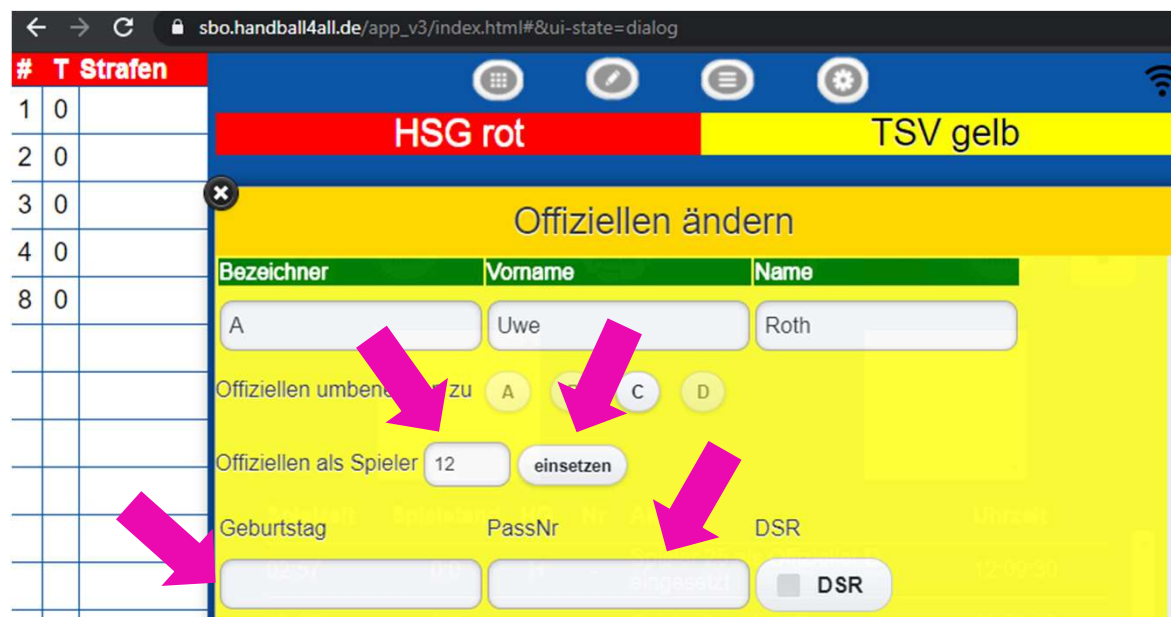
sbo.handball4all.de/app_v3/index.html#&ui-state=dialog

| # | T | Strafen |
|---|---|---|
| 1 | 0 | |
| 2 | 0 | |
| 3 | 0 | |
| 4 | 0 | |
| 8 | 0 | |

HSG rot

TSV gelb

Offiziellen ändern

Bezeichner

Vorname

Name

A

Uwe

Roth

Offiziellen umbene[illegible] zu

A

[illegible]

C

D

Offiziellen als Spieler

12

einsetzen

Geburtstag

PassNr

DSR

DSR